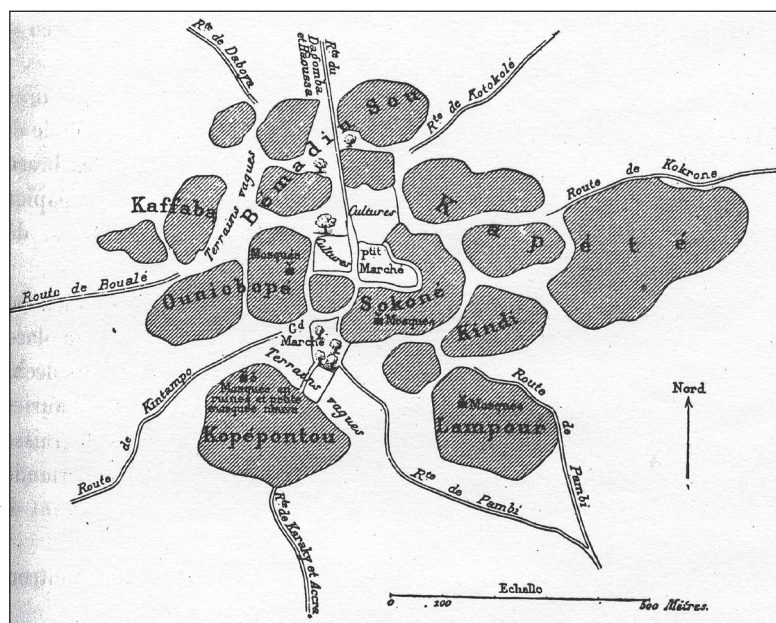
Rte de Dabora
Rte du Dagomba et Haoussa
Rte de Kotokolé
Bemadin Sou
Route de Kokrone
Kaffaba
Terrains vagues
Cultures
Cultures
Kapété
Mosquée
ptit Marché
Route de Boualé
Ouniebepé
Sokoné
Mosquée
Kindi
Cd Marché
Terrains vagues
Route de Kintampo
Mosquée en ruines et petite mosquée neuve
Kopépontou
Mosquée
Lampour
Route de Pambi
Nord
Rte de Pambi
Rte de Karaky et Accra.
Echelle
0 100 500 Mètres.